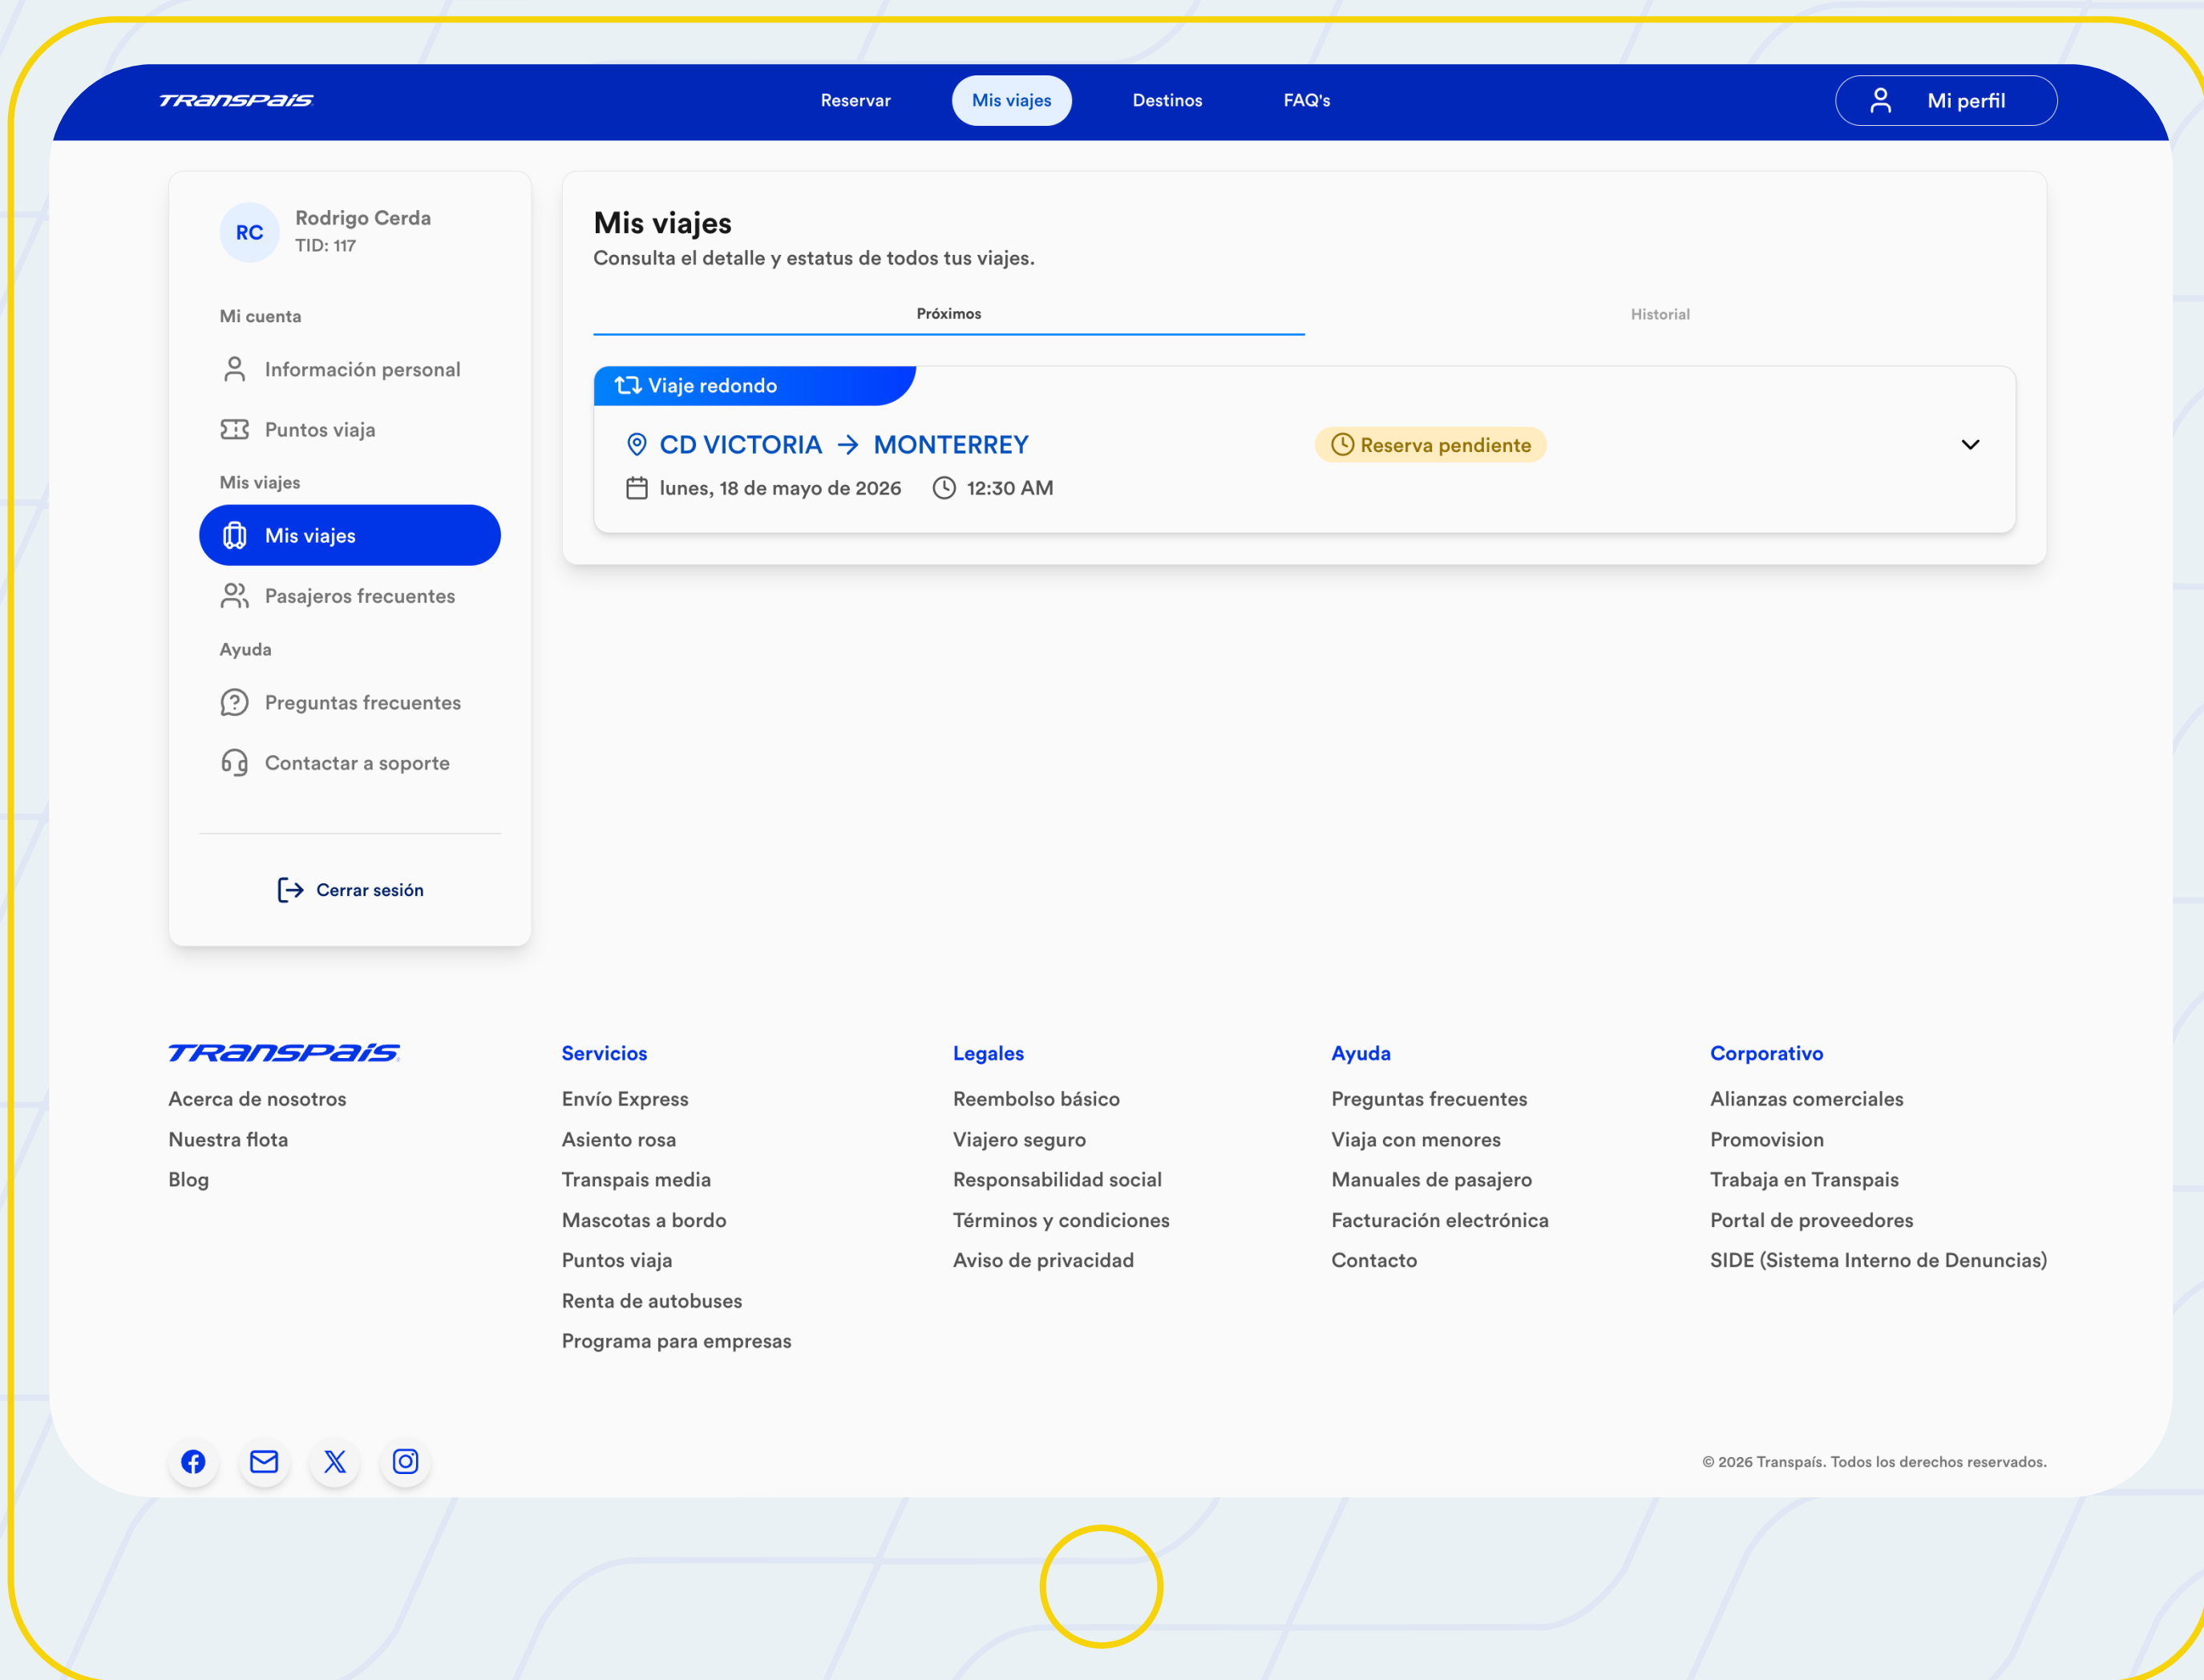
TRANSPAIS

Reservar
Mis viajes
Destinos
FAQ's

Mi perfil

RC
Rodrigo Cerda
TID: 117

Mi cuenta
Información personal
Puntos viaja
Mis viajes
Mis viajes
Pasajeros frecuentes
Ayuda
Preguntas frecuentes
Contactar a soporte

Cerrar sesión

Mis viajes
Consulta el detalle y estatus de todos tus viajes.

Próximos
Historial

Viaje redondo
CD VICTORIA → MONTERREY
Reserva pendiente
lunes, 18 de mayo de 2026
12:30 AM

TRANSPAIS
Acerca de nosotros
Nuestra flota
Blog

Servicios
Envío Express
Asiento rosa
Transpais media
Mascotas a bordo
Puntos viaja
Renta de autobuses
Programa para empresas

Legales
Reembolso básico
Viajero seguro
Responsabilidad social
Términos y condiciones
Aviso de privacidad

Ayuda
Preguntas frecuentes
Viaja con menores
Manuales de pasajero
Facturación electrónica
Contacto

Corporativo
Alianzas comerciales
Promovision
Trabaja en Transpais
Portal de proveedores
SIDE (Sistema Interno de Denuncias)

© 2026 Transpaís. Todos los derechos reservados.